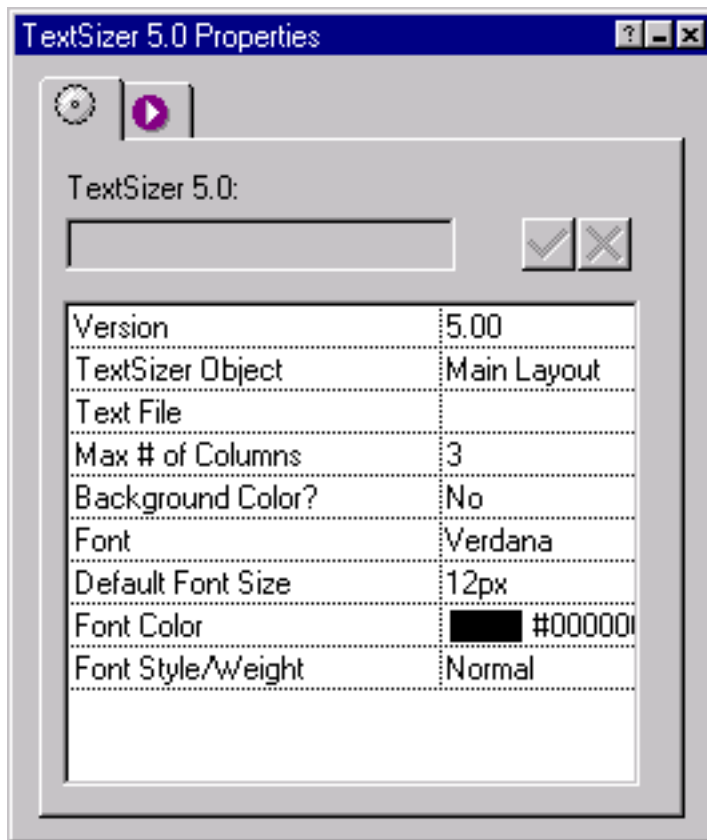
TextSizer 5.0 Properties

?

TextSizer 5.0:

| Version | 5.00 |
|---|---|
| TextSizer Object | Main Layout |
| Text File | |
| Max # of Columns | 3 |
| Background Color? | No |
| Font | Verdana |
| Default Font Size | 12px |
| Font Color | #00000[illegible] |
| Font Style/Weight | Normal |